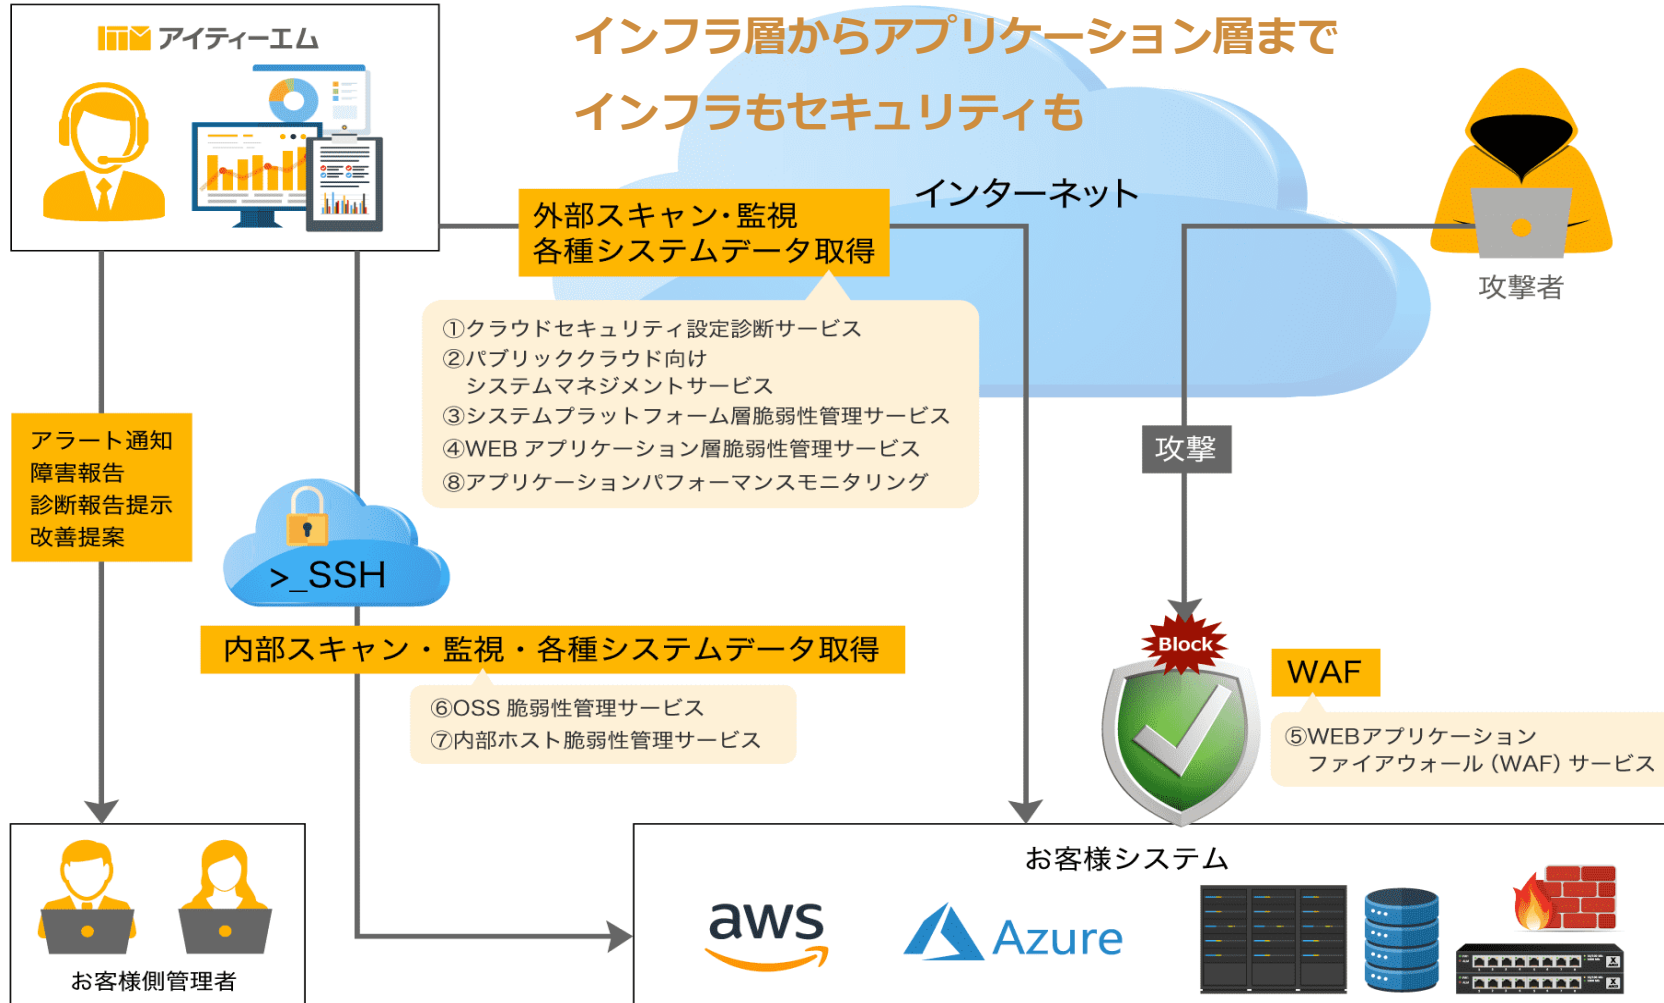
ITM アイティーエム

インフラ層からアプリケーション層まで

インフラもセキュリティも

インターネット

攻撃者

外部スキャン・監視
各種システムデータ取得

①クラウドセキュリティ設定診断サービス
②パブリッククラウド向け
システムマネジメントサービス
③システムプラットフォーム層脆弱性管理サービス
④WEB アプリケーション層脆弱性管理サービス
⑧アプリケーションパフォーマンスモニタリング

アラート通知
障害報告
診断報告提示
改善提案

>_SSH

攻撃

内部スキャン・監視・各種システムデータ取得

⑥OSS 脆弱性管理サービス
⑦内部ホスト脆弱性管理サービス

Block

WAF

⑤WEBアプリケーション
ファイアウォール（WAF）サービス

お客様システム

aws

Azure

お客様側管理者